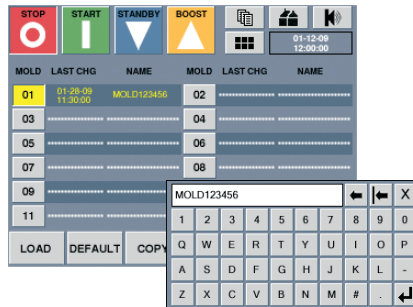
STOP
START
STANDBY
BOOST

01-12-09
12:00:00

| MOLD | LAST CHG | NAME | MOLD | LAST CHG | NAME |
|---|---|---|---|---|---|
| 01 | 01-28-09 11:30:00 | MOLD123456 | 02 | | |
| 03 | | | 04 | | |
| 05 | | | 06 | | |
| 07 | | | 08 | | |
| 09 | | | | | |
| 11 | | | | | |

LOAD
DEFAULT
COPY

MOLD123456
X
1 2 3 4 5 6 7 8 9 0
Q W E R T Y U I O P
A S D F G H J K L
Z X C V B N M # .